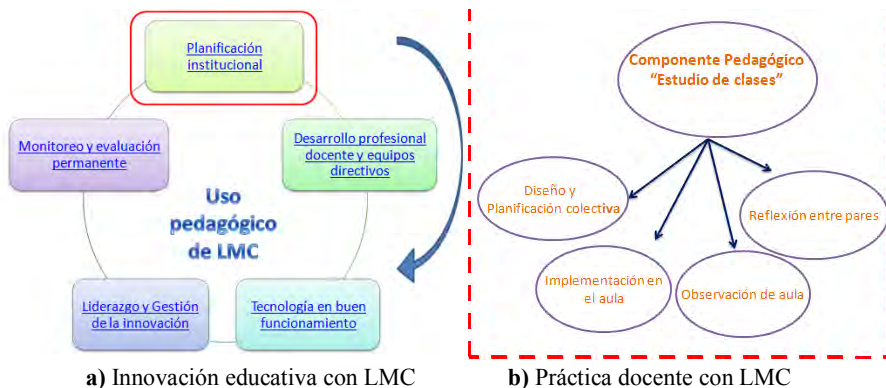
Planificación institucional

Desarrollo profesional docente y equipos directivos

Tecnología en buen funcionamiento

Liderazgo y Gestión de la innovación

Monitoreo y evaluación permanente

Uso pedagógico de LMC

Componente Pedagógico “Estudio de clases”

Diseño y Planificación colectiva

Reflexión entre pares

Implementación en el aula

Observación de aula

**a)** Innovación educativa con LMC

**b)** Práctica docente con LMC